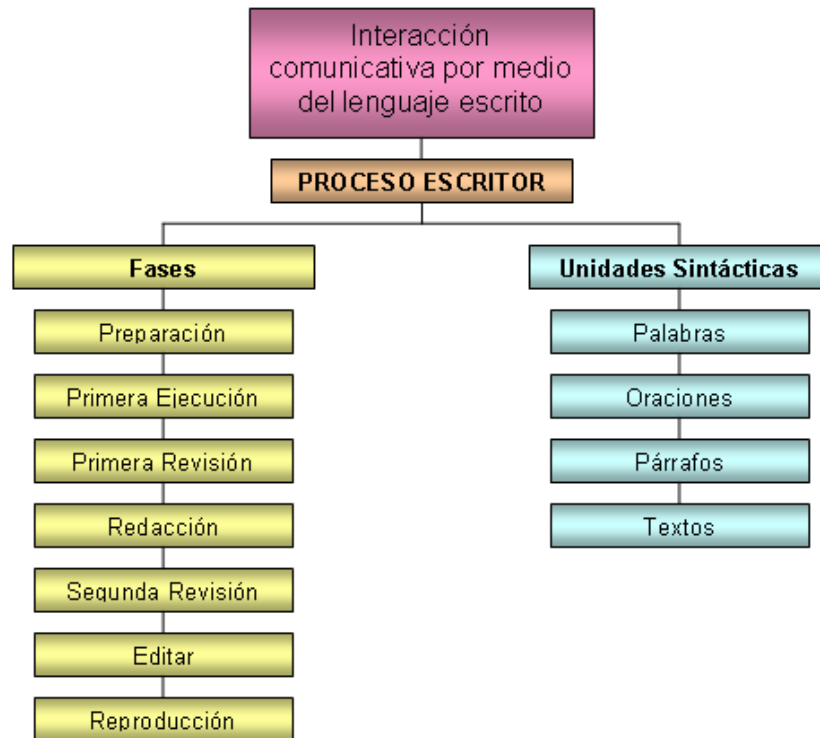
Interacción comunicativa por medio del lenguaje escrito

PROCESO ESCRITOR

Fases

Preparación

Primera Ejecución

Primera Revisión

Redacción

Segunda Revisión

Editar

Reproducción

Unidades Sintácticas

Palabras

Oraciones

Párrafos

Textos